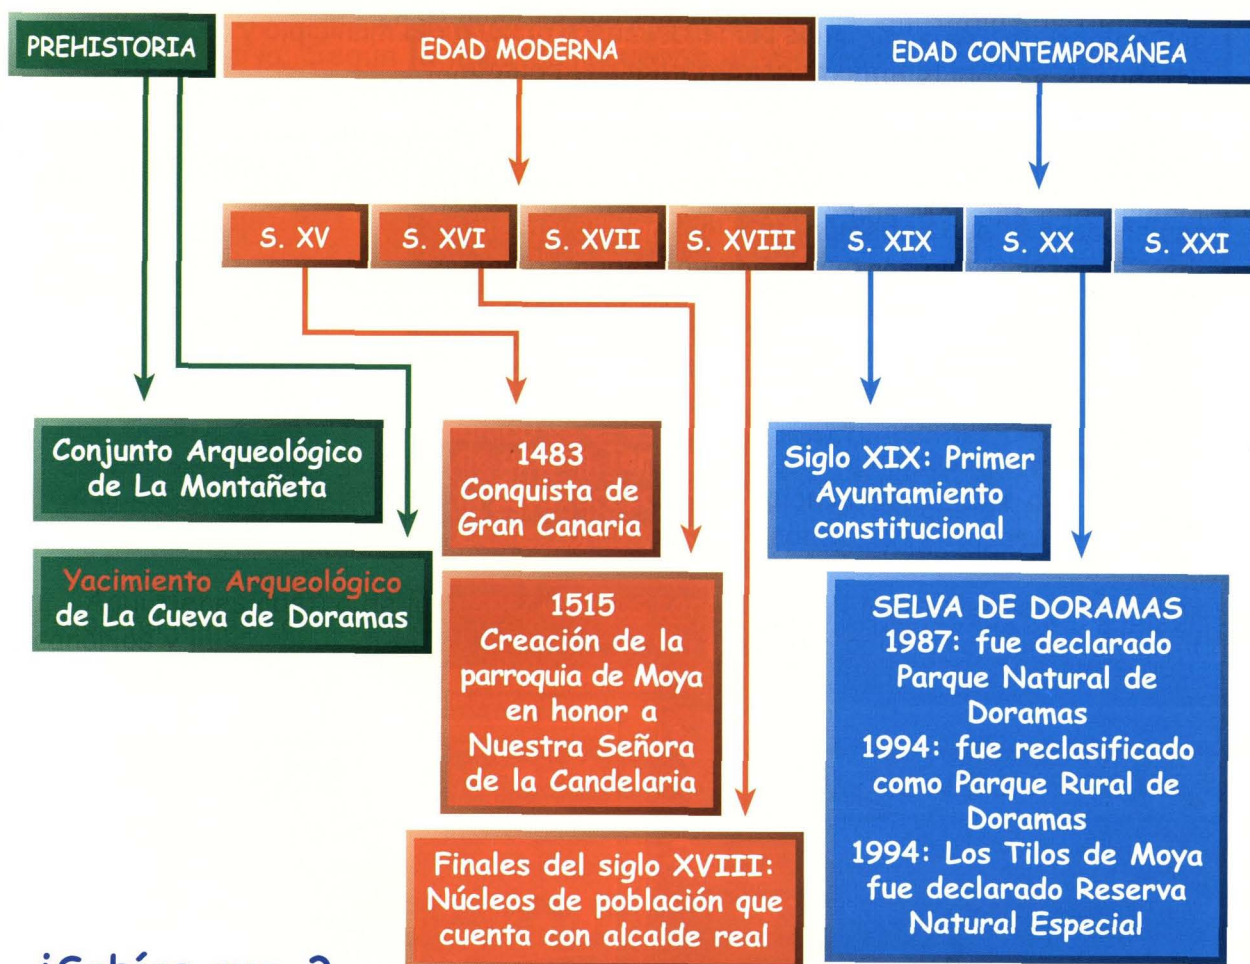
PREHISTORIA

EDAD MODERNA

EDAD CONTEMPORÁNEA

S. XV

S. XVI

S. XVII

S. XVIII

S. XIX

S. XX

S. XXI

Conjunto Arqueológico de La Montañeta

Yacimiento Arqueológico de La Cueva de Doramas

1483
Conquista de Gran Canaria

1515
Creación de la parroquia de Moya en honor a Nuestra Señora de la Candelaria

Finales del siglo XVIII: Núcleos de población que cuenta con alcalde real

Siglo XIX: Primer Ayuntamiento constitucional

SELVA DE DORAMAS
1987: fue declarado Parque Natural de Doramas
1994: fue reclasificado como Parque Rural de Doramas
1994: Los Tilos de Moya fue declarado Reserva Natural Especial

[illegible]